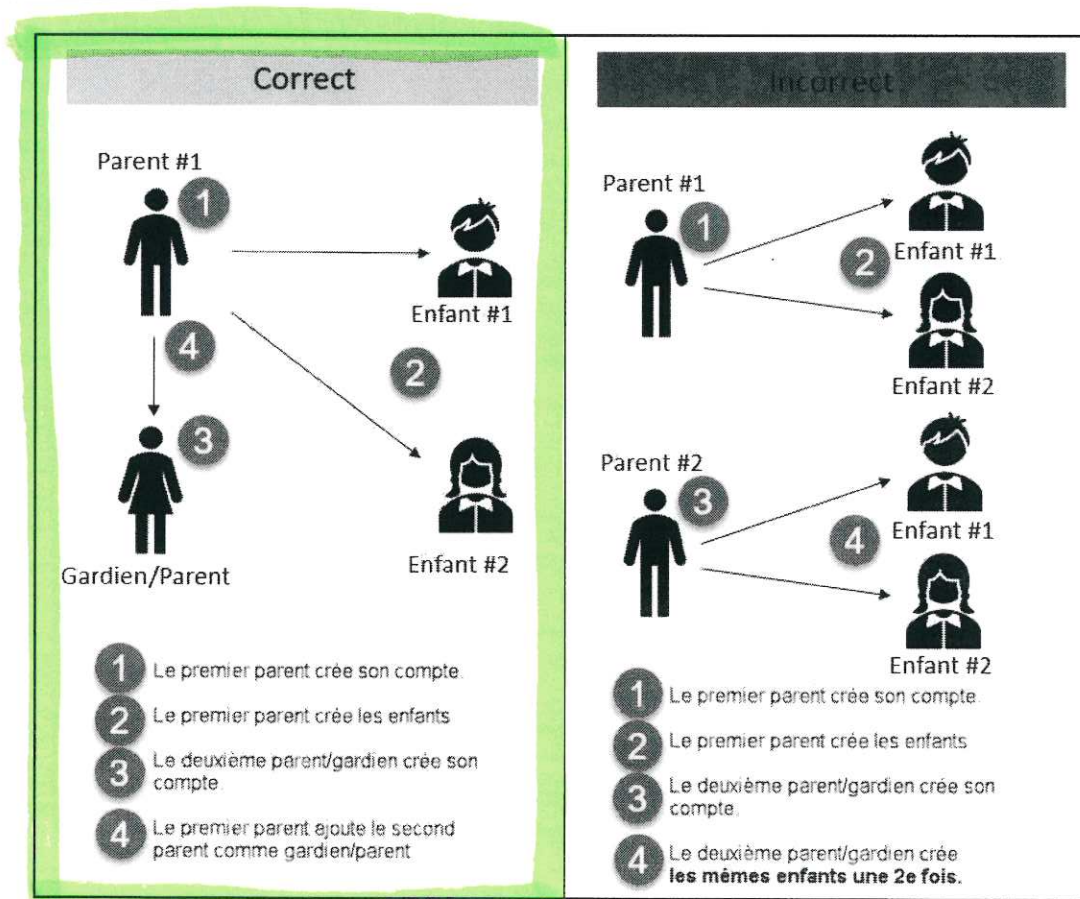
Correct

Parent #1

1

Enfant #1

4

2

3

Enfant #2

Gardien/Parent

1 Le premier parent crée son compte.

2 Le premier parent crée les enfants

3 Le deuxième parent/gardien crée son compte

4 Le premier parent ajoute le second parent comme gardien/parent

Incorrect

Parent #1

1

2 Enfant #1

Enfant #2

Parent #2

3

4 Enfant #1

Enfant #2

1 Le premier parent crée son compte.

2 Le premier parent crée les enfants

3 Le deuxième parent/gardien crée son compte.

4 Le deuxième parent/gardien crée **les mêmes enfants une 2e fois.**